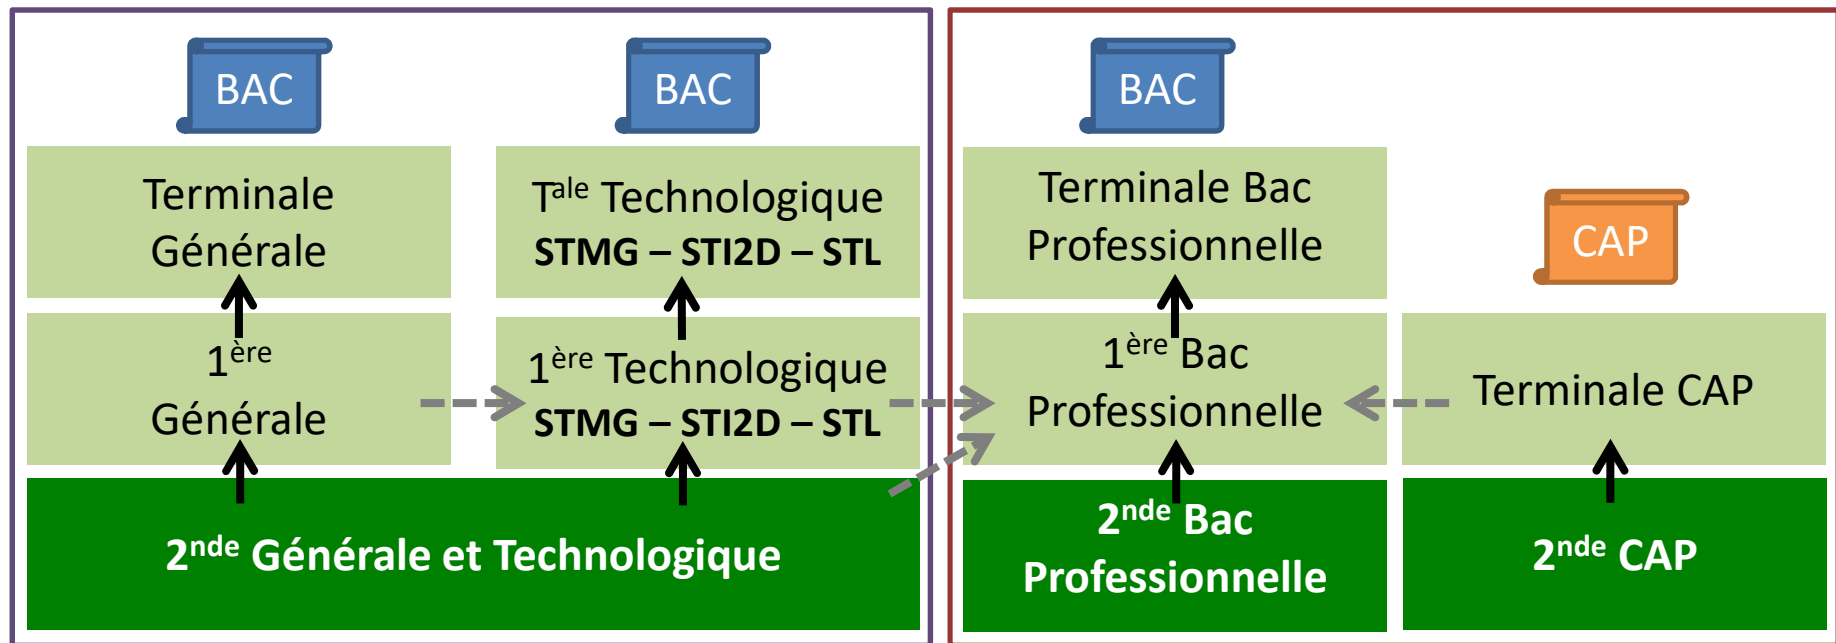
BAC

BAC

BAC

Terminale Générale

T$^{ale}$ Technologique
STMG – STI2D – STL

Terminale Bac Professionnelle

CAP

1$^{ère}$ Générale

1$^{ère}$ Technologique
STMG – STI2D – STL

1$^{ère}$ Bac Professionnelle

Terminale CAP

2$^{nde}$ Générale et Technologique

2$^{nde}$ Bac Professionnelle

2$^{nde}$ CAP